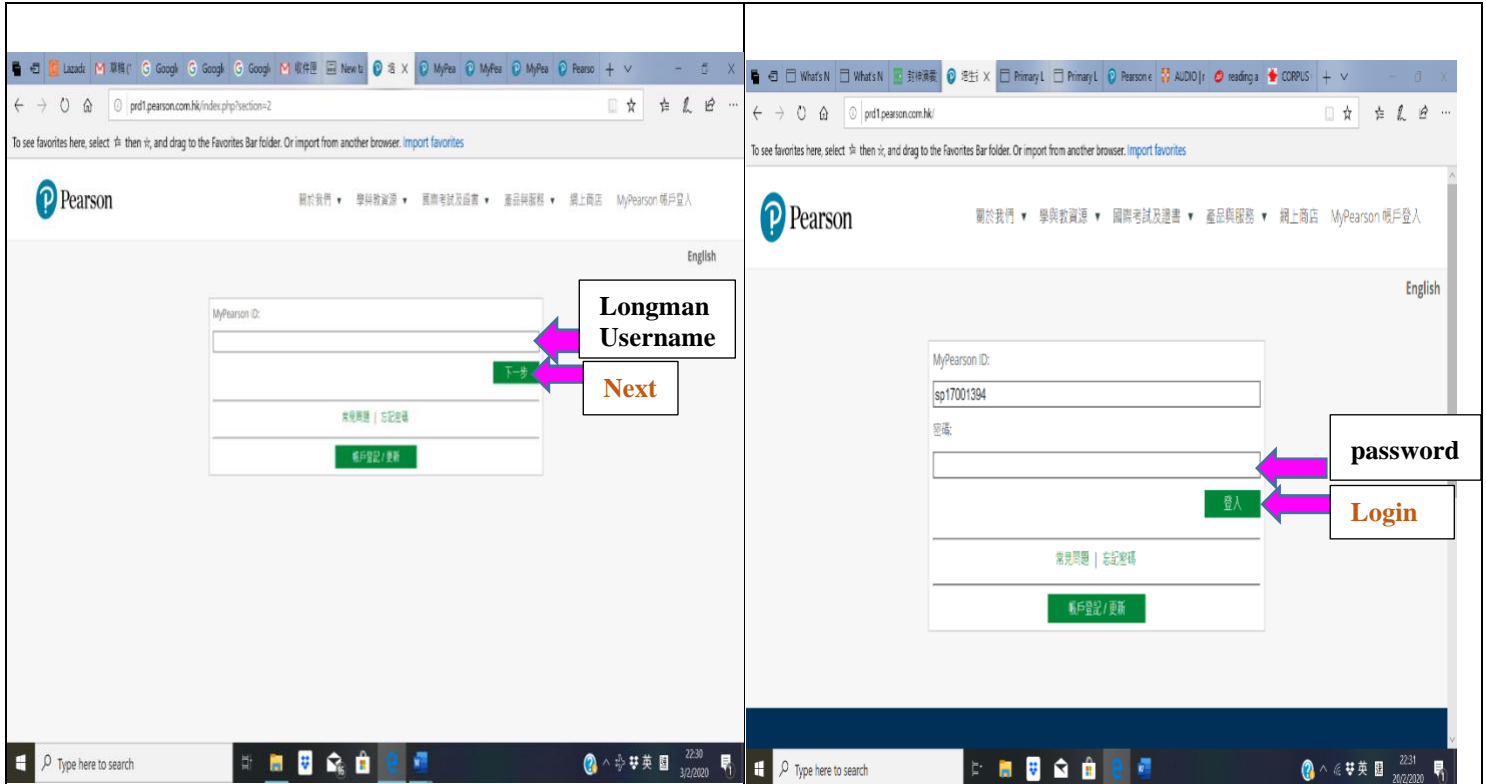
Lazada 草稿 Googl Googl Googl 收件匣 New ta 培 X MyPea MyPea MyPea Pearso + ∨

prd1.pearson.com.hk/index.php?section=2

To see favorites here, select ☆ then ☆, and drag to the Favorites Bar folder. Or import from another browser. Import favorites

Pearson

關於我們 ▾ 學與教資源 ▾ 國際考試及證書 ▾ 產品與服務 ▾ 網上商店 MyPearson 帳戶登入

English

MyPearson ID:

下一步

常見問題 | 忘記密碼

帳戶登記 / 更新

Longman Username

Next

Type here to search

22:30 3/2/2020

What's N What's N 封條湊數 培生 X Primary L Primary L Pearson e AUDIO reading a CORPUS + ∨

prd1.pearson.com.hk/

To see favorites here, select ☆ then ☆, and drag to the Favorites Bar folder. Or import from another browser. Import favorites

Pearson

關於我們 ▾ 學與教資源 ▾ 國際考試及證書 ▾ 產品與服務 ▾ 網上商店 MyPearson 帳戶登入

English

MyPearson ID:

sp17001394

密碼:

登入

常見問題 | 忘記密碼

帳戶登記 / 更新

password

Login

Type here to search

22:31 20/2/2020